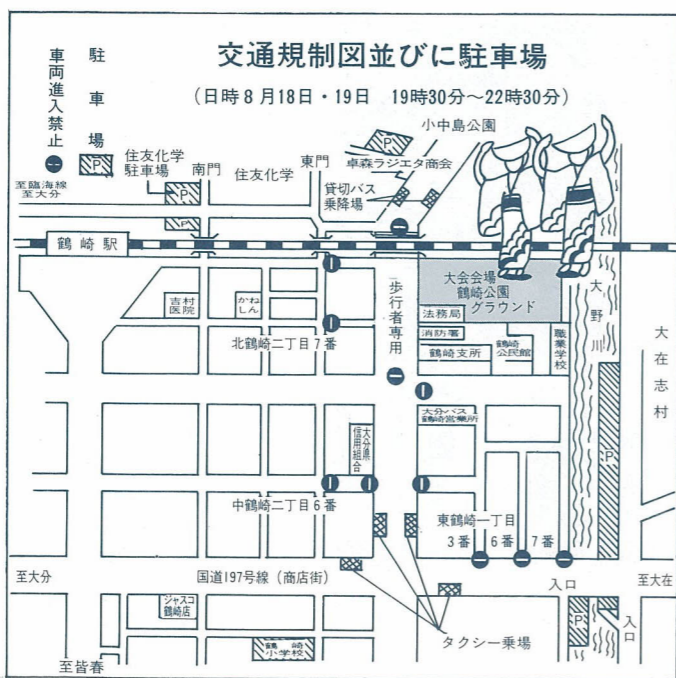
交通規制図並びに駐車場

（日時８月18日・19日　19時30分～22時30分）

車両進入禁止

駐車場

P

住友化学駐車場

南門

東門

住友化学

小中島公園

P

卓森ラジエタ商会

貸切バス乗降場

至臨海線
至大分

P

鶴崎駅

大会会場
鶴崎公園
グラウンド

歩行者専用

大野川

大在志村

吉村医院

かねしん

法務局

消防署

鶴崎支所

鶴崎公民館

職業学校

北鶴崎二丁目７番

大分バス鶴崎営業所

大分県信用組合

P

中鶴崎二丁目６番

東鶴崎一丁目

３番

６番

７番

至大分

国道197号線（商店街）

入口

至大在

ジャスコ鶴崎店

鶴崎小学校

P

入口

タクシー乗場

至皆春